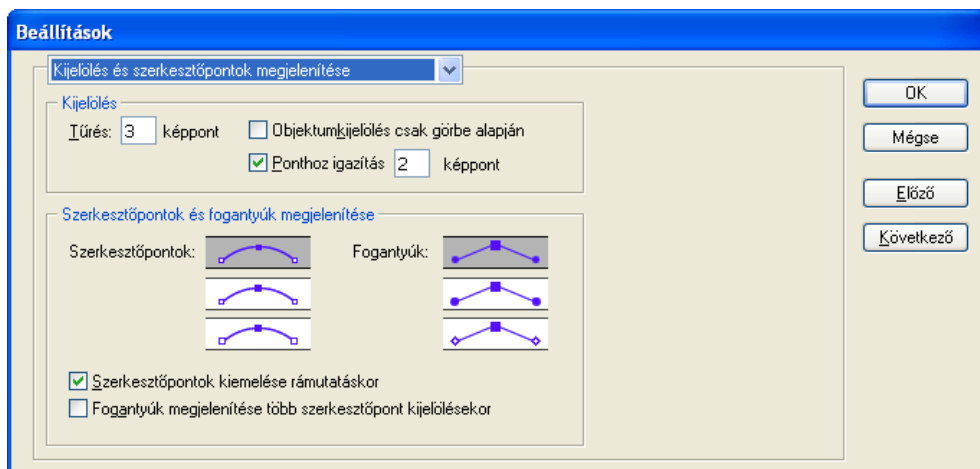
Beállítások

Kijelölés és szerkesztőpontok megjelenítése

Kijelölés

Tűrés: 3 képpont

Objektumkijelölés csak görbe alapján

Ponthoz igazítás 2 képpont

Szerkesztőpontok és fogantyúk megjelenítése

Szerkesztőpontok:

Fogantyúk:

Szerkesztőpontok kiemelése rámutatáskor

Fogantyúk megjelenítése több szerkesztőpont kijelölésekor

OK

Mégse

Előző

Következő